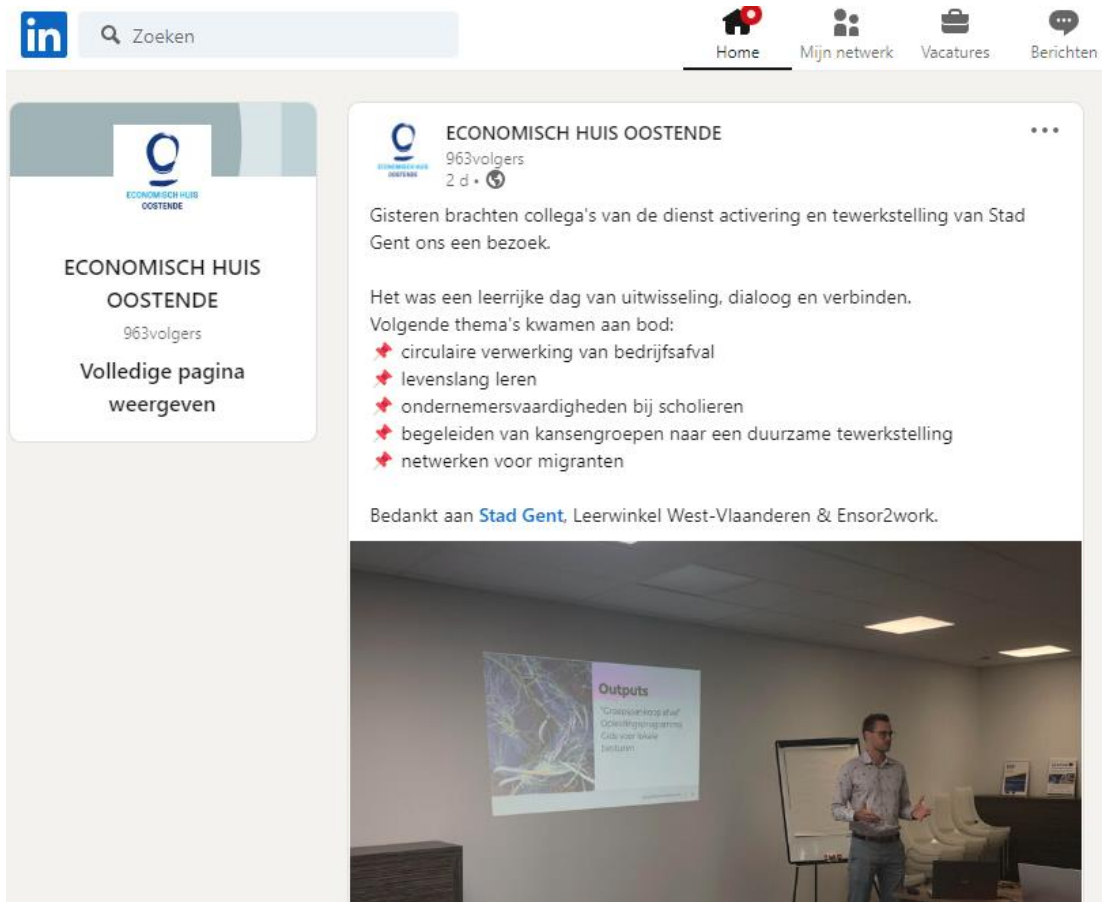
in Zoeken

Home Mijn netwerk Vacatures Berichten

ECONOMISCH HUIS OOSTENDE

ECONOMISCH HUIS OOSTENDE
963volgers
Volledige pagina weergeven

ECONOMISCH HUIS OOSTENDE

ECONOMISCH HUIS OOSTENDE
963volgers
2 d •

Gisteren brachten collega's van de dienst activering en tewerkstelling van Stad Gent ons een bezoek.

Het was een leerrijke dag van uitwisseling, dialoog en verbinden.
Volgende thema's kwamen aan bod:
📌 circulaire verwerking van bedrijfsafval
📌 levenslang leren
📌 ondernemersvaardigheden bij scholieren
📌 begeleiden van kansengroepen naar een duurzame tewerkstelling
📌 netwerken voor migranten

Bedankt aan Stad Gent, Leerwinkel West-Vlaanderen & Ensor2work.

Outputs
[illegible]